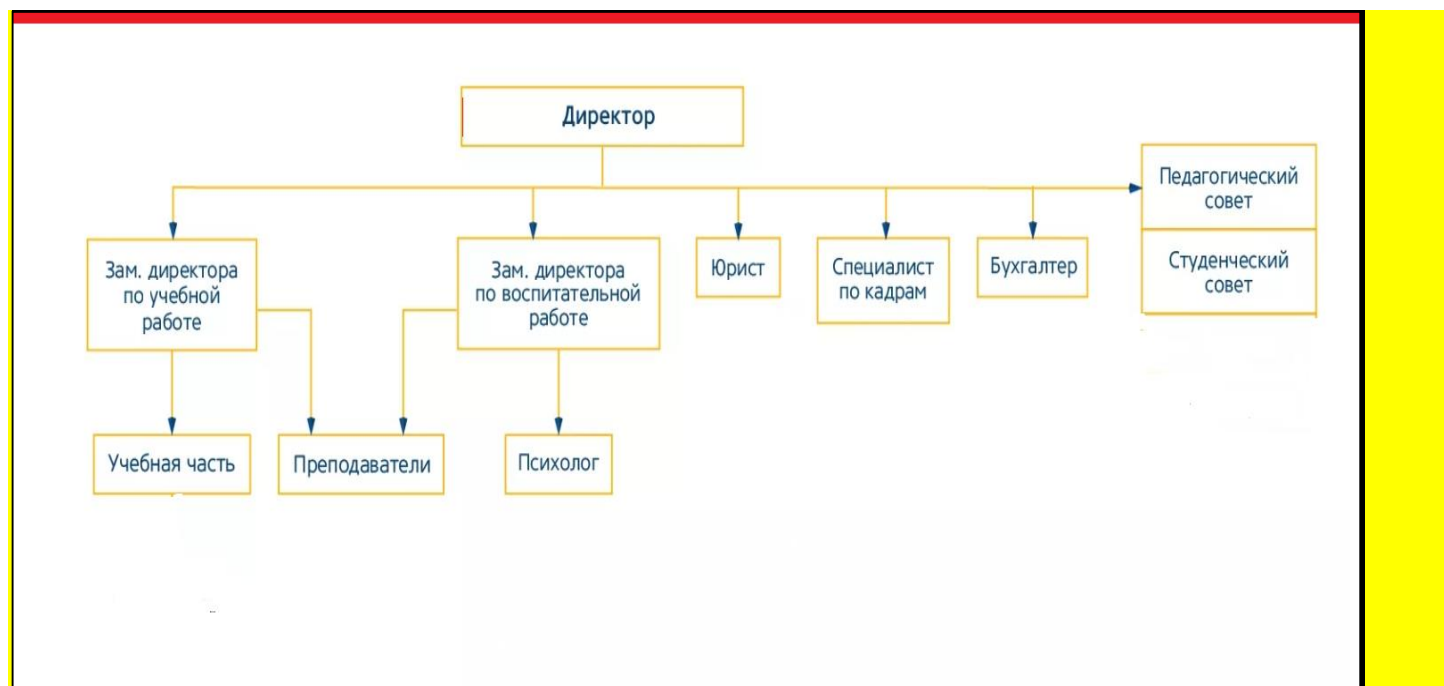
Директор

Зам. директора по учебной работе

Зам. директора по воспитательной работе

Юрист

Специалист по кадрам

Бухгалтер

Педагогический совет

Студенческий совет

Учебная часть

Преподаватели

Психолог